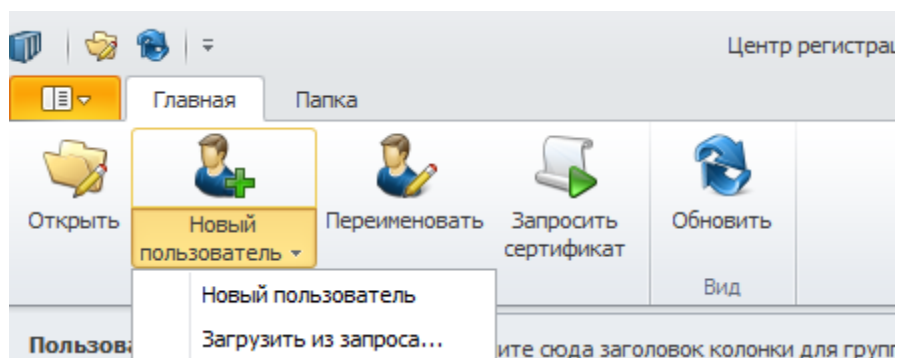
Центр регистра

Главная

Папка

Открыть

Новый пользователь ▾

Переименовать

Запросить сертификат

Обновить

Вид

Новый пользователь

Загрузить из запроса...

Пользова

ите сюда заголовок колонки для груп